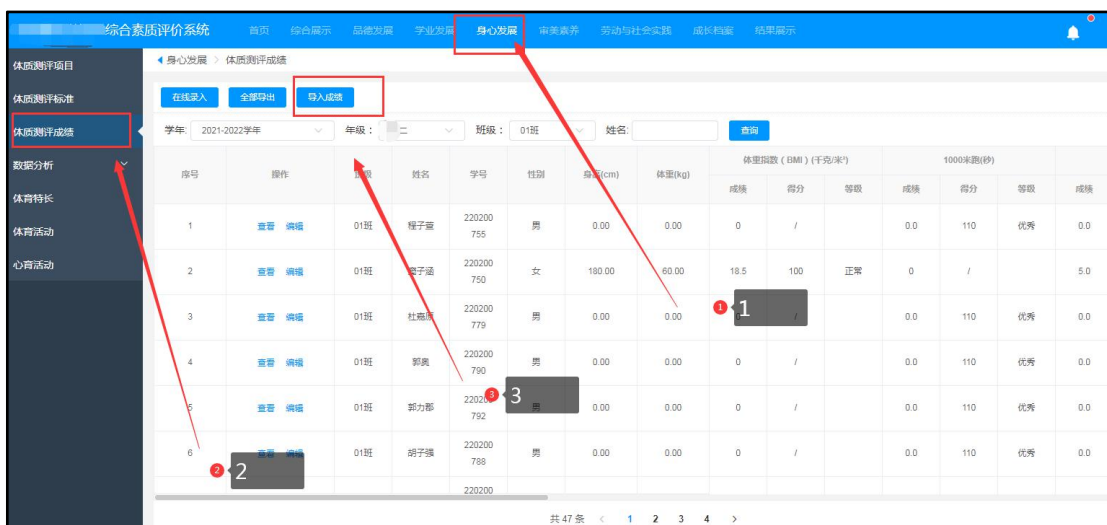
综合素质评价系统 首页 综合展示 品德发展 学业发展 身心发展 审美素养 劳动与社会实践 成长档案 结果展示

体质测评项目
体质测评标准
体质测评成绩
数据分析
体育特长
体育活动
心育活动

◀ 身心发展 > 体质测评成绩

在线录入 全部导出 导入成绩

学年: 2021-2022学年 年级: 二 班级: 01班 姓名: 查询

| 序号 | 操作 | 班级 | 姓名 | 学号 | 性别 | 身高(cm) | 体重(kg) | 体重指数(BMI)(千克/米²) 成绩 | 得分 | 等级 | 1000米跑(秒) 成绩 | 得分 | 等级 | 成绩 |
|---|---|---|---|---|---|---|---|---|---|---|---|---|---|---|
| 1 | 查看 编辑 | 01班 | 程子壹 | 220200755 | 男 | 0.00 | 0.00 | 0 | / | | 0.0 | 110 | 优秀 | 0.0 |
| 2 | 查看 编辑 | 01班 | 梁子涵 | 220200750 | 女 | 180.00 | 60.00 | 18.5 | 100 | 正常 | 0 | / | | 5.0 |
| 3 | 查看 编辑 | 01班 | 杜嘉雨 | 220200779 | 男 | 0.00 | 0.00 | | / | | 0.0 | 110 | 优秀 | 0.0 |
| 4 | 查看 编辑 | 01班 | 郭爽 | 220200790 | 男 | 0.00 | 0.00 | 0 | / | | 0.0 | 110 | 优秀 | 0.0 |
| 5 | 查看 编辑 | 01班 | 郭力都 | 220200792 | 男 | 0.00 | 0.00 | 0 | / | | 0.0 | 110 | 优秀 | 0.0 |
| 6 | 查看 编辑 | 01班 | 胡子强 | 220200788 | 男 | 0.00 | 0.00 | 0 | / | | 0.0 | 110 | 优秀 | 0.0 |
| | | | | 220200 | | | | | | | | | | |

1
2
3

共 47 条 < 1 2 3 4 >